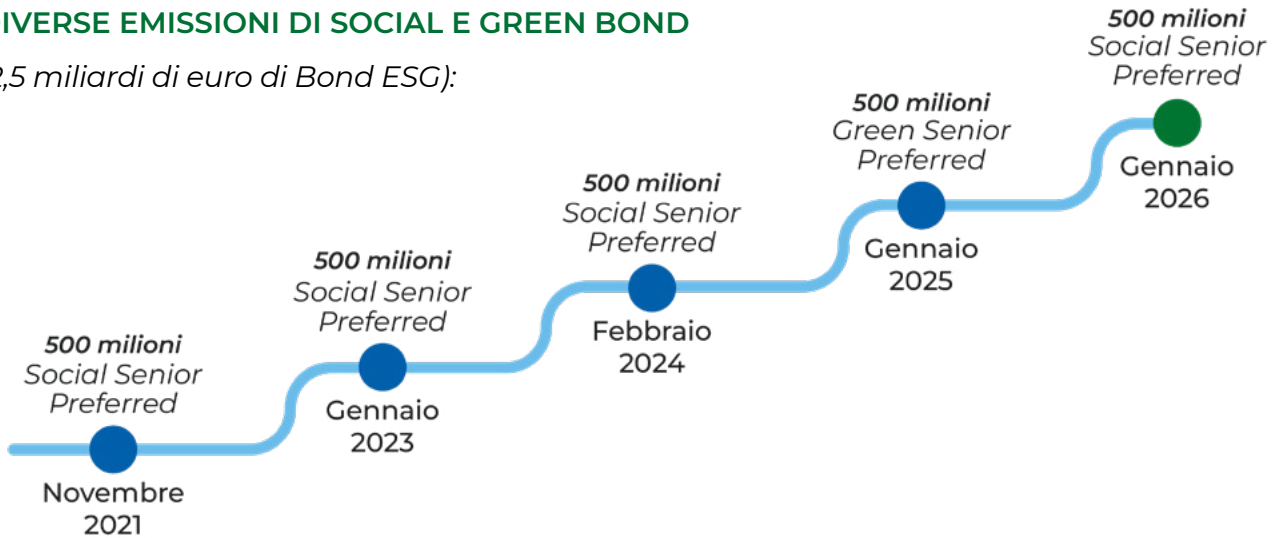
IVERSE EMISSIONI DI SOCIAL E GREEN BOND

2,5 miliardi di euro di Bond ESG):

500 milioni
Social Senior Preferred
Novembre 2021

500 milioni
Social Senior Preferred
Gennaio 2023

500 milioni
Social Senior Preferred
Febbraio 2024

500 milioni
Green Senior Preferred
Gennaio 2025

500 milioni
Social Senior Preferred
Gennaio 2026